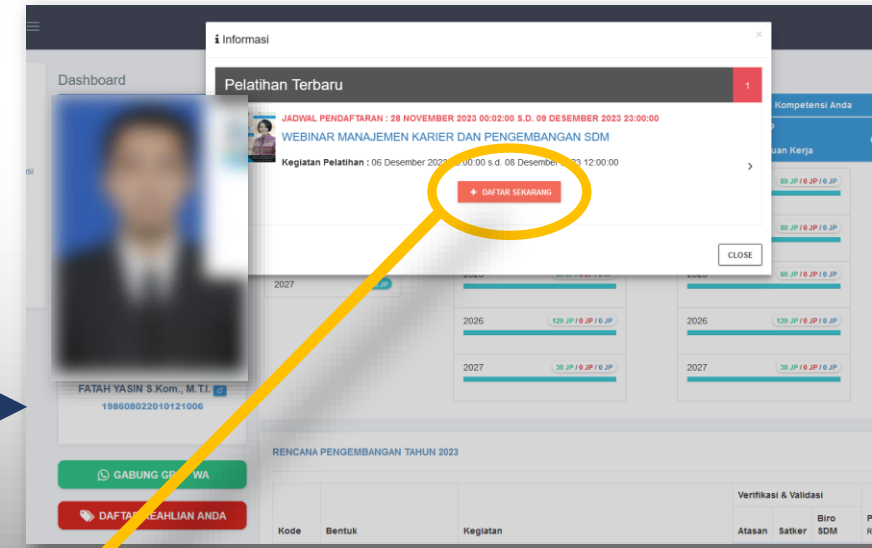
Dashboard

ℹ Informasi

Pelatihan Terbaru

1

JADWAL PENDAFTARAN : 28 NOVEMBER 2023 00:02:00 S.D. 09 DESEMBER 2023 23:00:00

WEBINAR MANAJEMEN KARIER DAN PENGEMBANGAN SDM

Kegiatan Pelatihan : 06 Desember 2023 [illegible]:00:00 s.d. 08 Desember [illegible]23 12:00:00

+ DAFTAR SEKARANG

CLOSE

Kompetensi Anda

uan Kerja

80 JP / 0 JP / 0 JP

80 JP / 0 JP / 0 JP

60 JP / 0 JP / 0 JP

2027

2026 120 JP / 0 JP / 0 JP

2027 30 JP / 0 JP / 0 JP

2026 120 JP / 0 JP / 0 JP

2027 30 JP / 0 JP / 0 JP

FATAH YASIN S.Kom., M.T.I.

198608022010121006

GABUNG GR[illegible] WA

DAFTA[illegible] KEAHLIAN ANDA

RENCANA PENGEMBANGAN TAHUN 2023

| Kode | Bentuk | Kegiatan | Verifikasi & Validasi | | |
|---|---|---|---|---|---|
| | | | Atasan | Satker | Biro SDM |